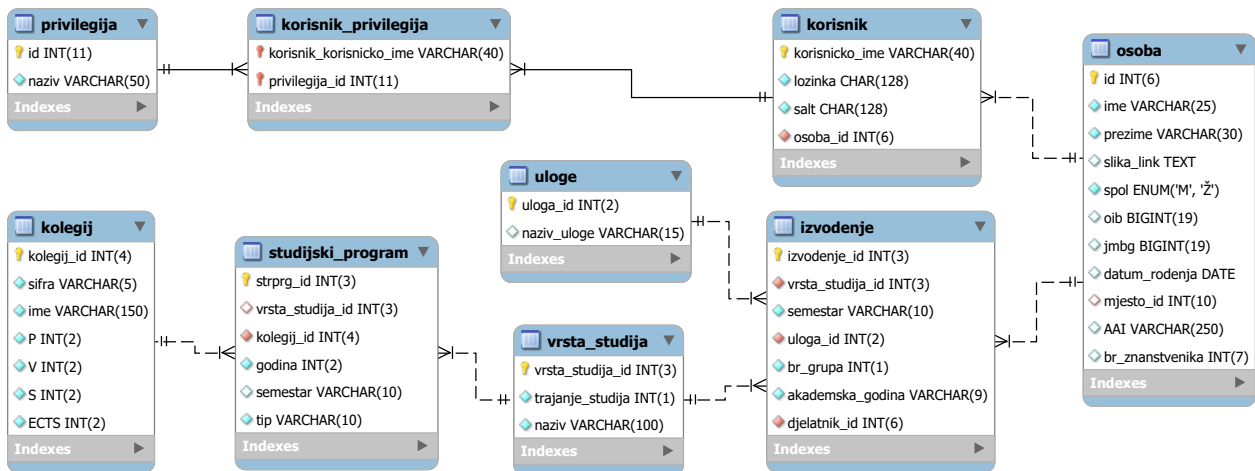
privilegija
id INT(11)
naziv VARCHAR(50)
Indexes

korisnik_privilegija
korisnik_korisnicko_ime VARCHAR(40)
privilegija_id INT(11)
Indexes

korisnik
korisnicko_ime VARCHAR(40)
lozinka CHAR(128)
salt CHAR(128)
osoba_id INT(6)
Indexes

osoba
id INT(6)
ime VARCHAR(25)
prezime VARCHAR(30)
slika_link TEXT
spol ENUM('M', 'Ž')
oib BIGINT(19)
jmbg BIGINT(19)
datum_rodenja DATE
mjesto_id INT(10)
AAI VARCHAR(250)
br_znanstvenika INT(7)
Indexes

uloge
uloga_id INT(2)
naziv_uloge VARCHAR(15)
Indexes

kolegij
kolegij_id INT(4)
sifra VARCHAR(5)
ime VARCHAR(150)
P INT(2)
V INT(2)
S INT(2)
ECTS INT(2)
Indexes

studijski_program
strprg_id INT(3)
vrsta_studija_id INT(3)
kolegij_id INT(4)
godina INT(2)
semestar VARCHAR(10)
tip VARCHAR(10)
Indexes

vrsta_studija
vrsta_studija_id INT(3)
trajanje_studija INT(1)
naziv VARCHAR(100)
Indexes

izvodenje
izvodenje_id INT(3)
vrsta_studija_id INT(3)
semestar VARCHAR(10)
uloga_id INT(2)
br_grupa INT(1)
akademska_godina VARCHAR(9)
djelatnik_id INT(6)
Indexes